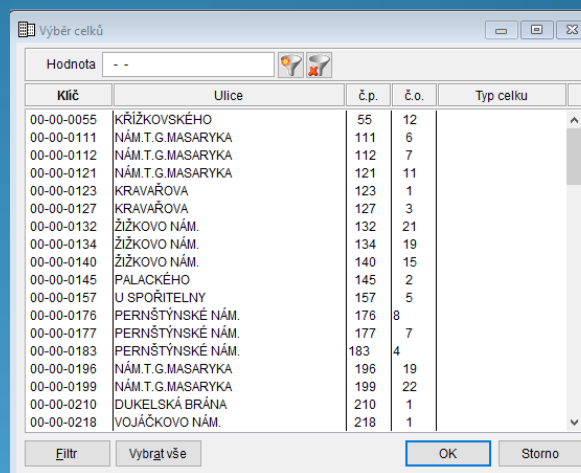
Výběr celků

Hodnota - -

| Klíč | Ulice | č.p. | č.o. | Typ celku |
|---|---|---|---|---|
| 00-00-0055 | KŘÍŽKOVSKÉHO | 55 | 12 | |
| 00-00-0111 | NÁM.T.G.MASARYKA | 111 | 6 | |
| 00-00-0112 | NÁM.T.G.MASARYKA | 112 | 7 | |
| 00-00-0121 | NÁM.T.G.MASARYKA | 121 | 11 | |
| 00-00-0123 | KRAVAŘOVA | 123 | 1 | |
| 00-00-0127 | KRAVAŘOVA | 127 | 3 | |
| 00-00-0132 | ŽIŽKOVO NÁM. | 132 | 21 | |
| 00-00-0134 | ŽIŽKOVO NÁM. | 134 | 19 | |
| 00-00-0140 | ŽIŽKOVO NÁM. | 140 | 15 | |
| 00-00-0145 | PALACKÉHO | 145 | 2 | |
| 00-00-0157 | U SPOŘITELNY | 157 | 5 | |
| 00-00-0176 | PERNŠTÝNSKÉ NÁM. | 176 | 8 | |
| 00-00-0177 | PERNŠTÝNSKÉ NÁM. | 177 | 7 | |
| 00-00-0183 | PERNŠTÝNSKÉ NÁM. | 183 | 4 | |
| 00-00-0196 | NÁM.T.G.MASARYKA | 196 | 19 | |
| 00-00-0199 | NÁM.T.G.MASARYKA | 199 | 22 | |
| 00-00-0210 | DUKELSKÁ BRÁNA | 210 | 1 | |
| 00-00-0218 | VOJÁČKOVO NÁM. | 218 | 1 | |

Filtr Vybrat vše OK Storno